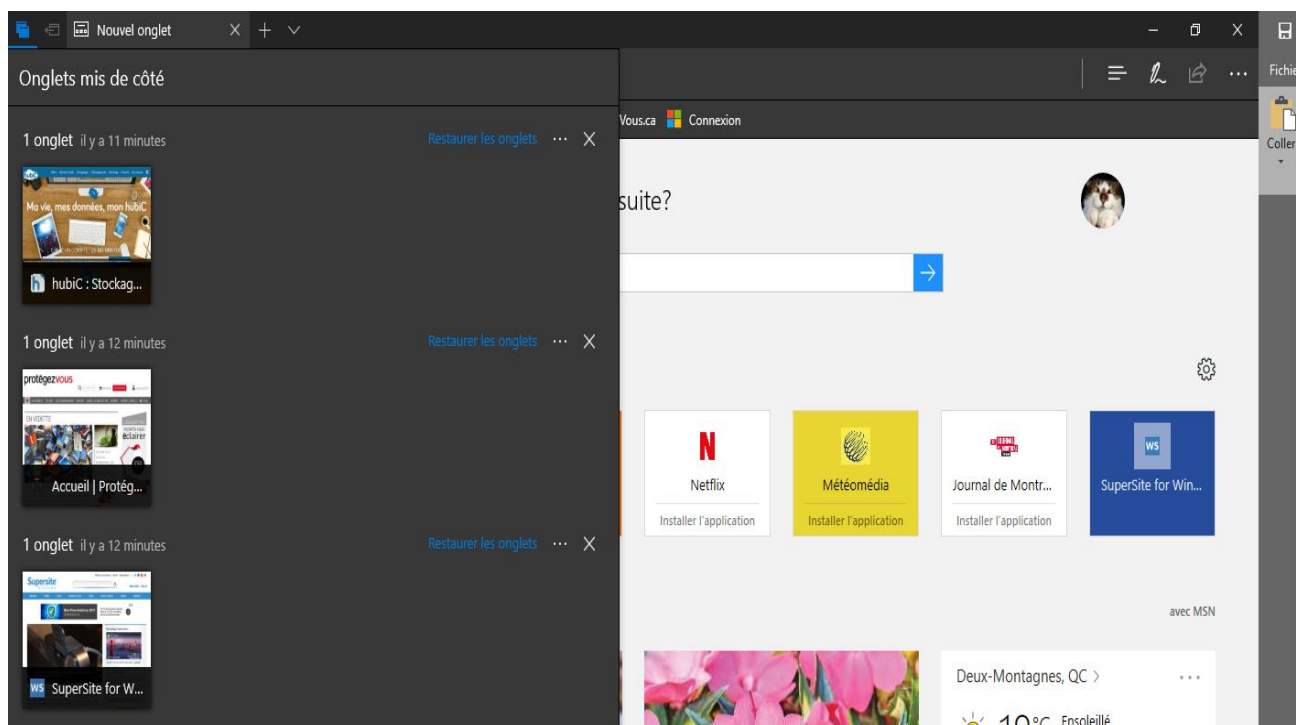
Nouvel onglet

Fichie

Onglets mis de côté

1 onglet il y a 11 minutes Restaurer les onglets ··· X

Ma vie, mes données, mon hubiC

hubiC : Stockag...

1 onglet il y a 12 minutes Restaurer les onglets ··· X

protégezvous

éclairer

Accueil | Protég...

1 onglet il y a 12 minutes Restaurer les onglets ··· X

Supersite

SuperSite for W...

Vous.ca Connexion

Coller

suite?

Netflix
Installer l'application

Météomédia
Installer l'application

Journal de Montr...
Installer l'application

WS
SuperSite for Win...

avec MSN

Deux-Montagnes, QC >

10°C Ensoleillé